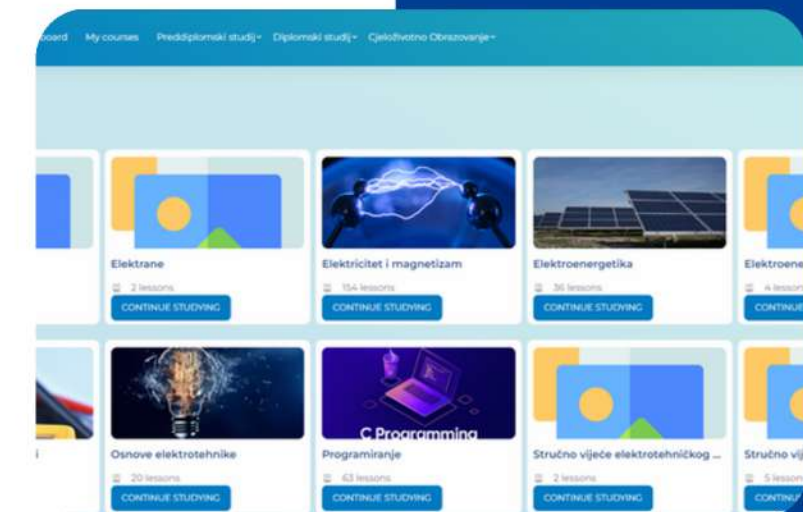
oard My courses Preddiplomski studij▾ Diplomski studij▾ Cjeloživotno Obrazovanje▾

Elektrane
2 lessons
CONTINUE STUDYING

Elektricitet i magnetizam
154 lessons
CONTINUE STUDYING

Elektroenergetika
36 lessons
CONTINUE STUDYING

Elektroene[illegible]
4 lesson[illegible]
CONTINUE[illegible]

Osnove elektrotehnike
20 lessons
CONTINUE STUDYING

C Programming
Programiranje
63 lessons
CONTINUE STUDYING

Stručno vijeće elektrotehničkog ...
2 lessons
CONTINUE STUDYING

Stručno vij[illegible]
5 lesson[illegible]
CONTINU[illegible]